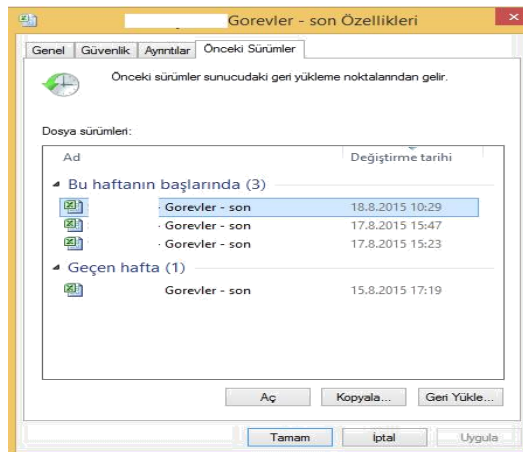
Gorevler - son Özellikleri

Genel | Güvenlik | Ayrıntılar | Önceki Sürümler

Önceki sürümler sunucudaki geri yükleme noktalarından gelir.

Dosya sürümleri:

| Ad | Değiştirme tarihi |
|---|---|
| **Bu haftanın başlarında (3)** | |
| · Gorevler - son | 18.8.2015 10:29 |
| · Gorevler - son | 17.8.2015 15:47 |
| · Gorevler - son | 17.8.2015 15:23 |
| **Geçen hafta (1)** | |
| Gorevler - son | 15.8.2015 17:19 |

Aç | Kopyala... | Geri Yükle...

Tamam | İptal | Uygula